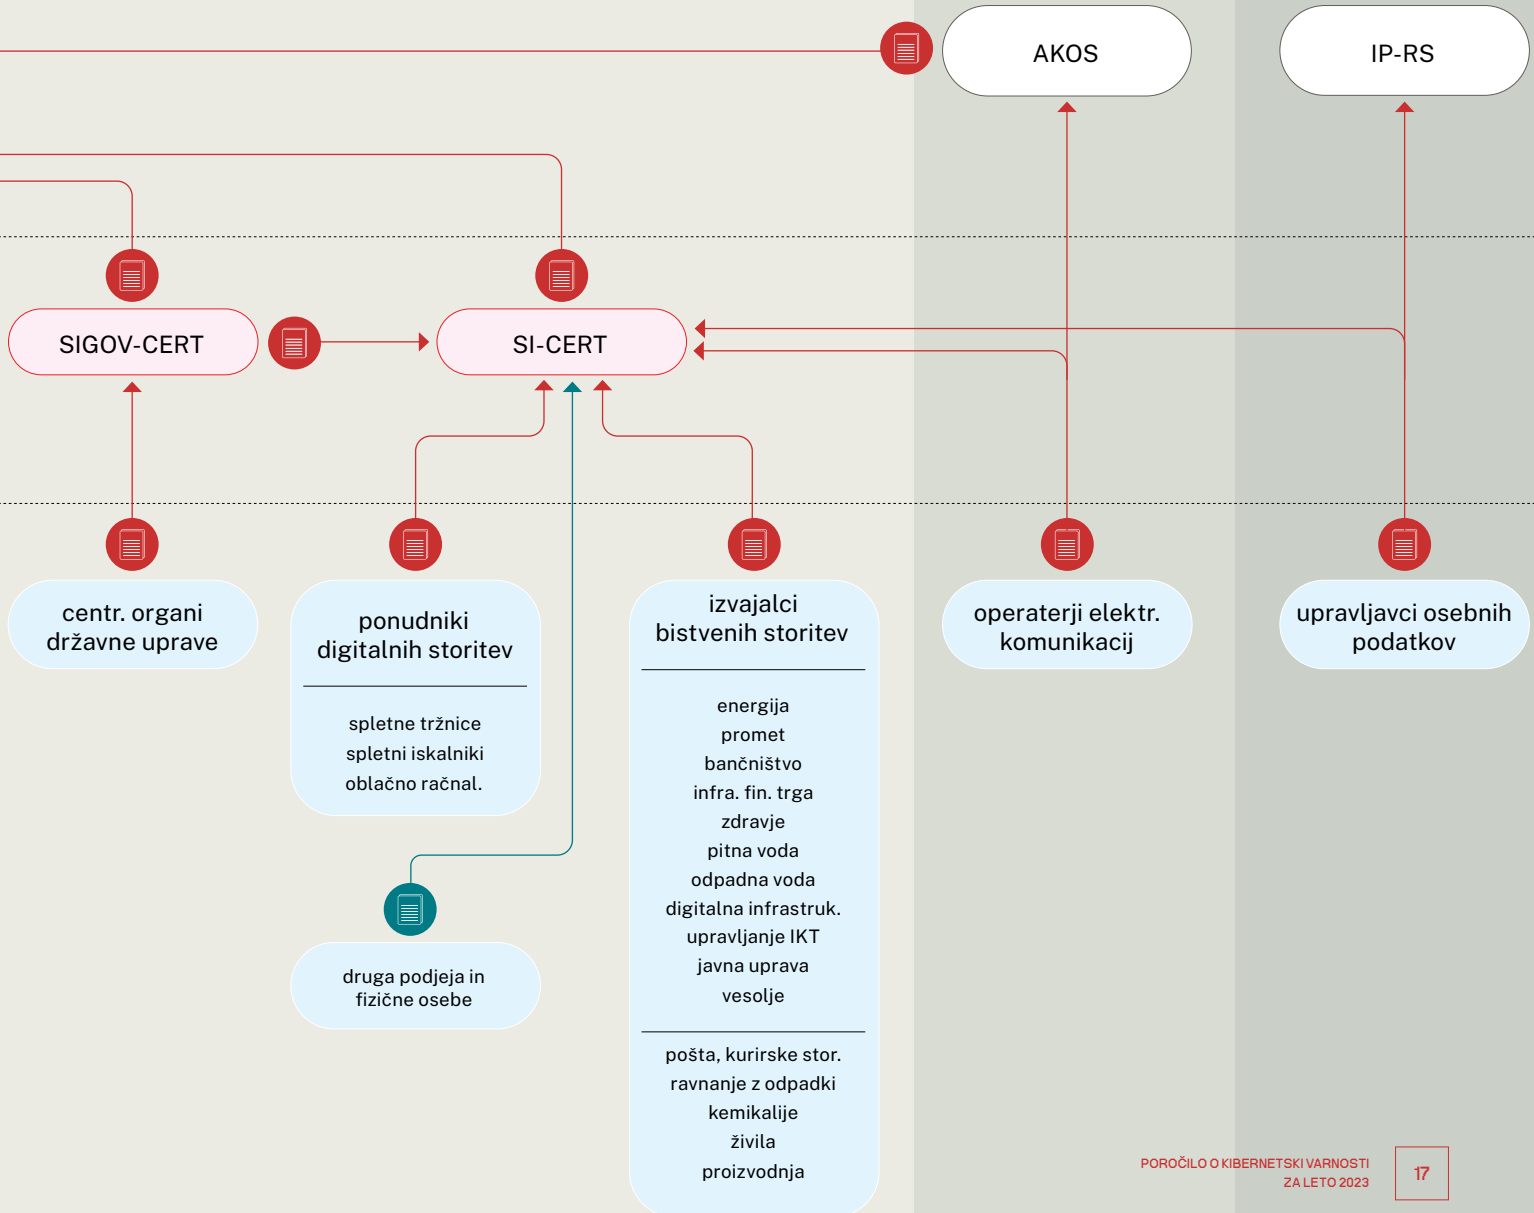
AKOS

IP-RS

SIGOV-CERT

SI-CERT

centr. organi državne uprave

ponudniki digitalnih storitev

spletne tržnice
spletni iskalniki
oblačno računal.

izvajalci bistvenih storitev

energija
promet
bančništvo
infra. fin. trga
zdravje
pitna voda
odpadna voda
digitalna infrastruk.
upravljanje IKT
javna uprava
vesolje

pošta, kurirske stor.
ravnanje z odpadki
kemikalije
živila
proizvodnja

operaterji elektr. komunikacij

upravljavci osebnih podatkov

druga podjeja in fizične osebe

POROČILO O KIBERNETSKI VARNOSTI ZA LETO 2023

17